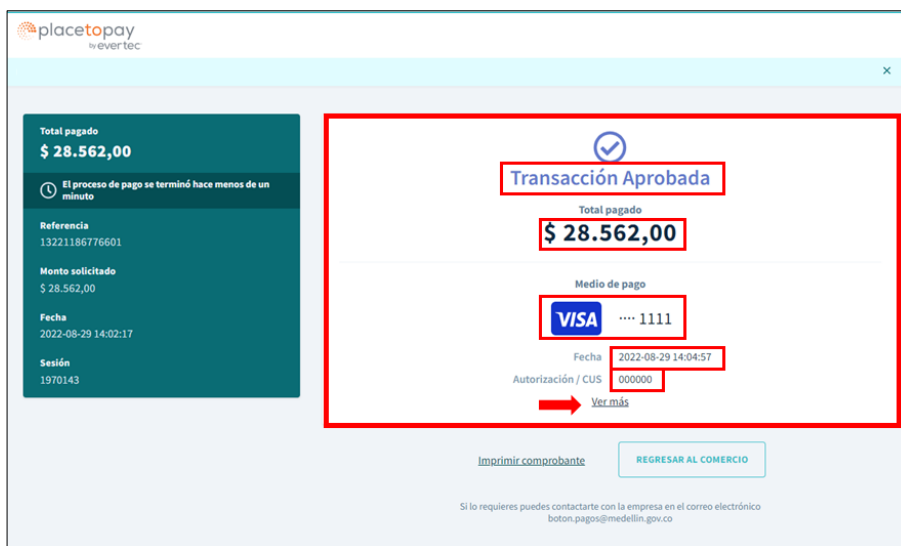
placetopay
by evertec

×

Total pagado
$ 28.562,00

El proceso de pago se terminó hace menos de un minuto

Referencia
13221186776601

Monto solicitado
$ 28.562,00

Fecha
2022-08-29 14:02:17

Sesión
1970143

Transacción Aprobada

Total pagado
$ 28.562,00

Medio de pago
VISA ···· 1111

Fecha 2022-08-29 14:04:57
Autorización / CUS 000000

Ver más

Imprimir comprobante

REGRESAR AL COMERCIO

Si lo requieres puedes contactarte con la empresa en el correo electrónico boton.pagos@medellin.gov.co